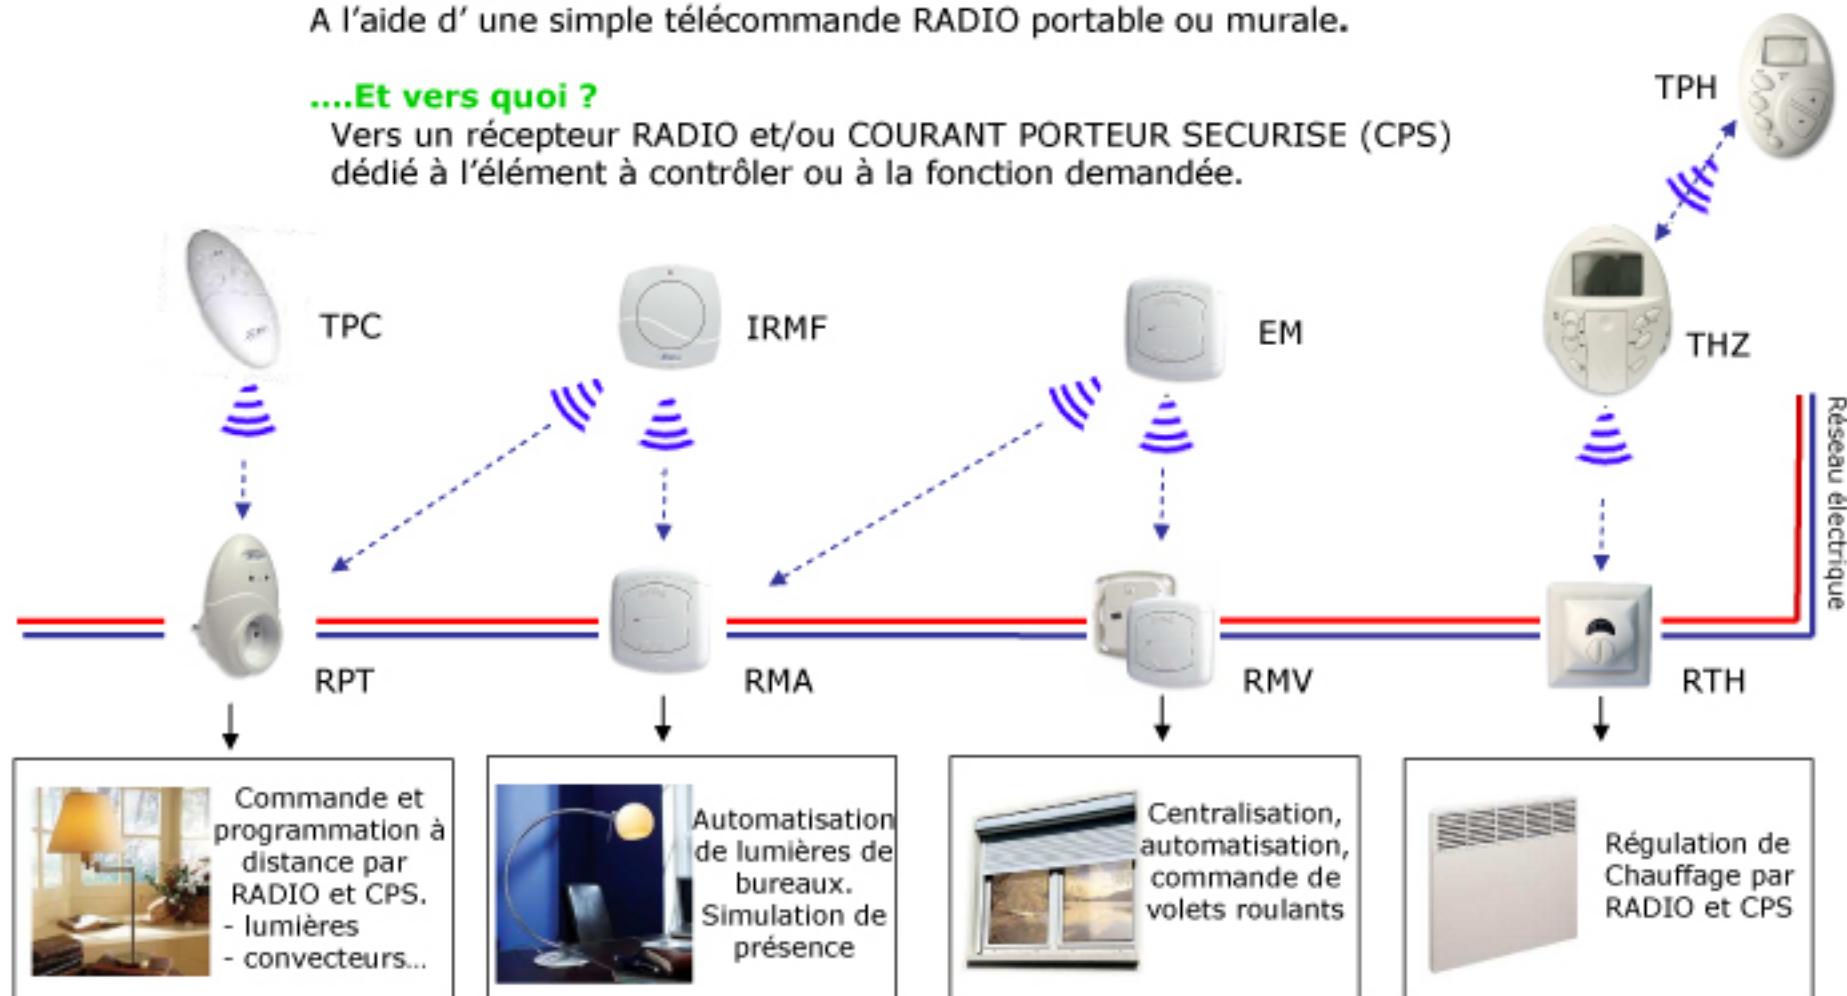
A l'aide d' une simple télécommande RADIO portable ou murale.

....Et vers quoi ?
Vers un récepteur RADIO et/ou COURANT PORTEUR SECURISE (CPS) dédié à l'élément à contrôler ou à la fonction demandée.

TPH

TPC

IRMF

EM

THZ

Réseau électrique

RPT

RMA

RMV

RTH

Commande et programmation à distance par RADIO et CPS.
- lumières
- convecteurs...

Automatisation de lumières de bureaux.
Simulation de présence

Centralisation, automatisation, commande de volets roulants

Régulation de Chauffage par RADIO et CPS